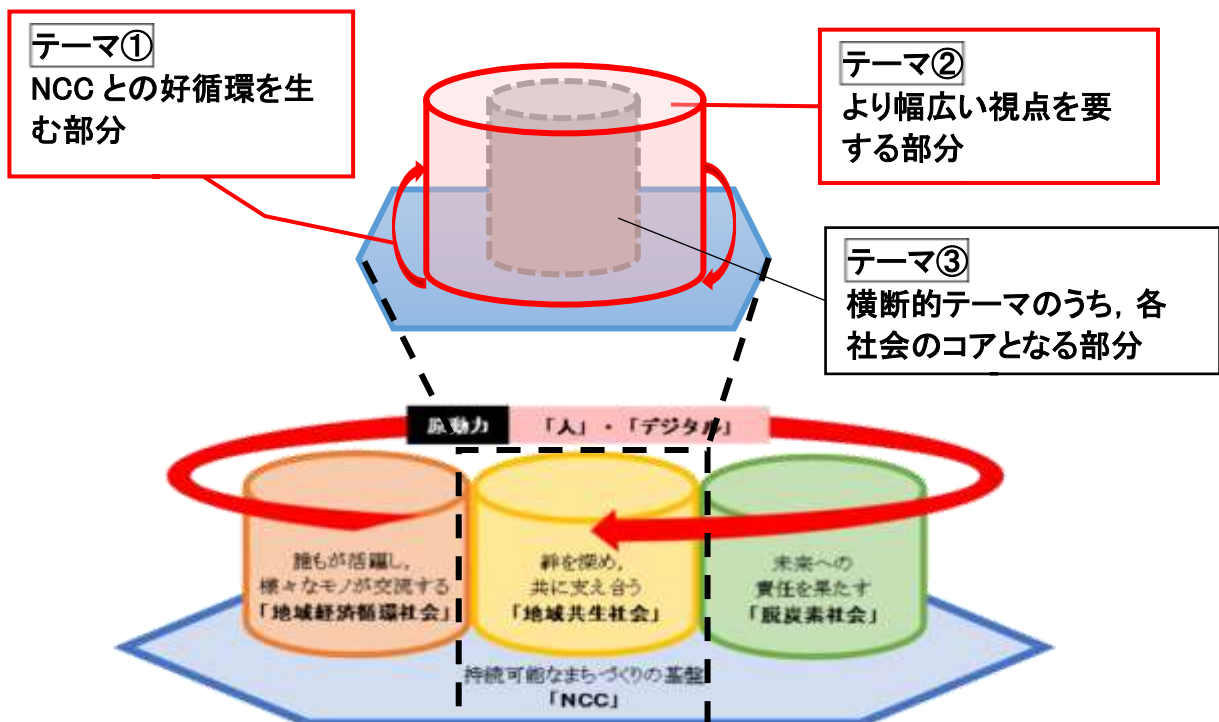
テーマ①
NCC との好循環を生む部分

テーマ②
より幅広い視点を要する部分

テーマ③
横断的テーマのうち，各社会のコアとなる部分

原動力
「人」・「デジタル」

誰もが活躍し，様々なモノが交流する
「地域経済循環社会」

絆を深め，共に支え合う
「地域共生社会」

未来への責任を果たす
「脱炭素社会」

持続可能なまちづくりの基盤
「NCC」